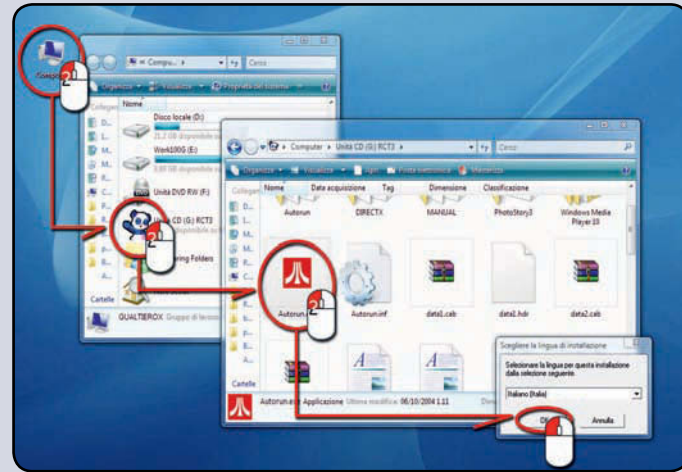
Comp

« Compu... ▸ Cerca

Organizza Visualizza Proprietà del sistema

Nome

Disco locale (D:)

Work100G (E:)

Unità DVD RW (F:)

Unità CD (G:) RCT3

Sharing Folders

Cartelle

GUALTIEROX Gruppo di lavoro

Computer ▸ Unità CD (G:) RCT3 ▸ Cerca

Organizza Visualizza Apri Posta elettronica Masterizza

Nome Data acquisizione Tag Dimensione Classificazione

Autorun DIRECTX MANUAL PhotoStory3 Windows Media Player10

Autorun Autorun.inf data1.cab data1.hdr data2.cab

Cartelle

Autorun.exe Applicazione Ultima modifica: 06/10/2004 1.11

Scegliere la lingua di installazione

Selezionare la lingua per questa installazione dalla selezione seguente.

Italiano (Italia)

OK Annulla